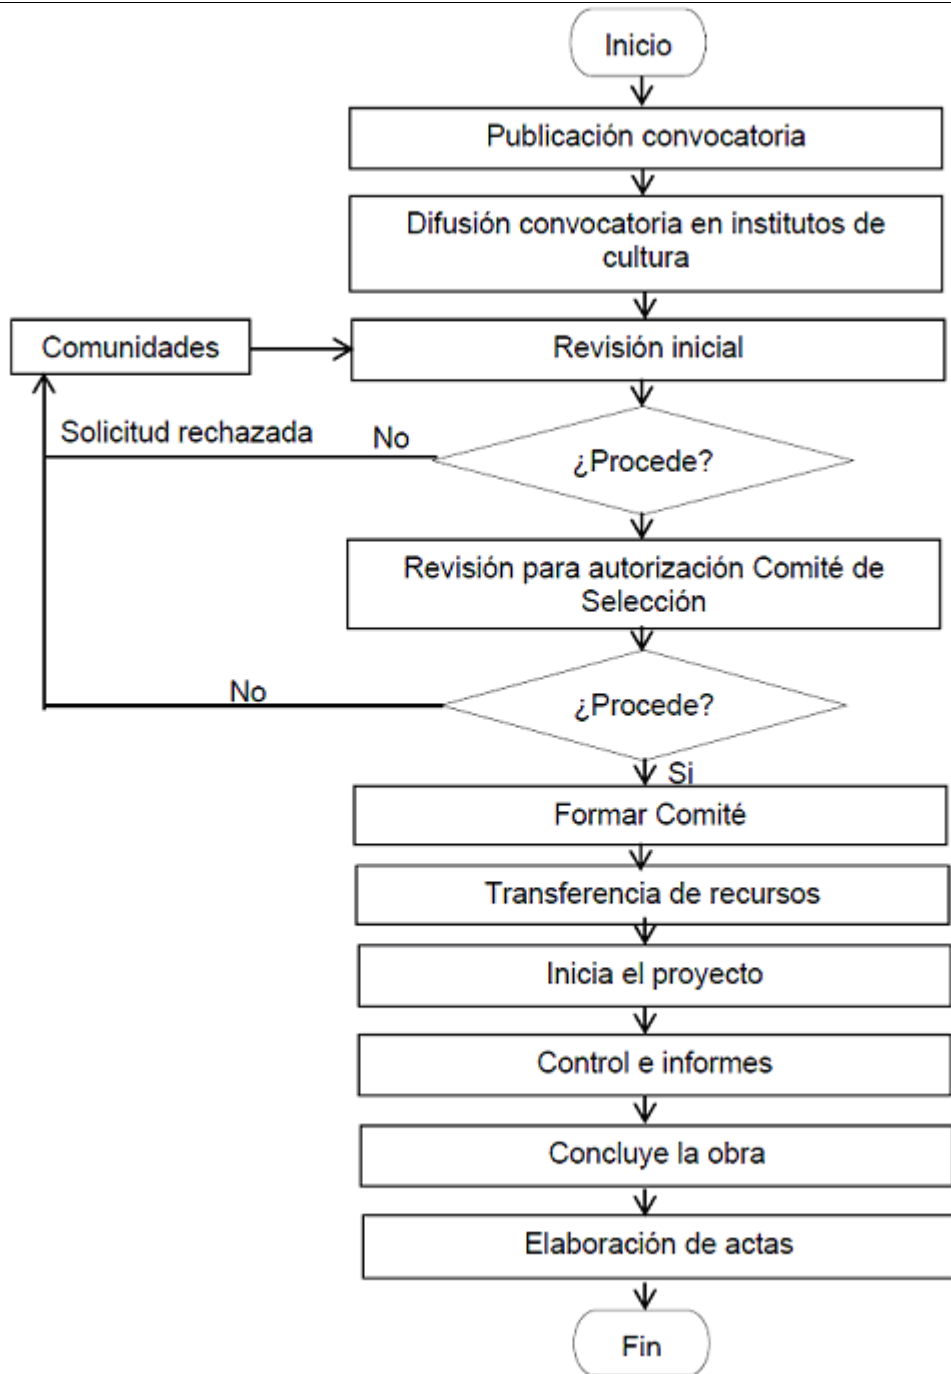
Inicio

Publicación convocatoria

Difusión convocatoria en institutos de cultura

Comunidades

Revisión inicial

Solicitud rechazada

No

¿Procede?

Revisión para autorización Comité de Selección

No

¿Procede?

Si

Formar Comité

Transferencia de recursos

Inicia el proyecto

Control e informes

Concluye la obra

Elaboración de actas

Fin